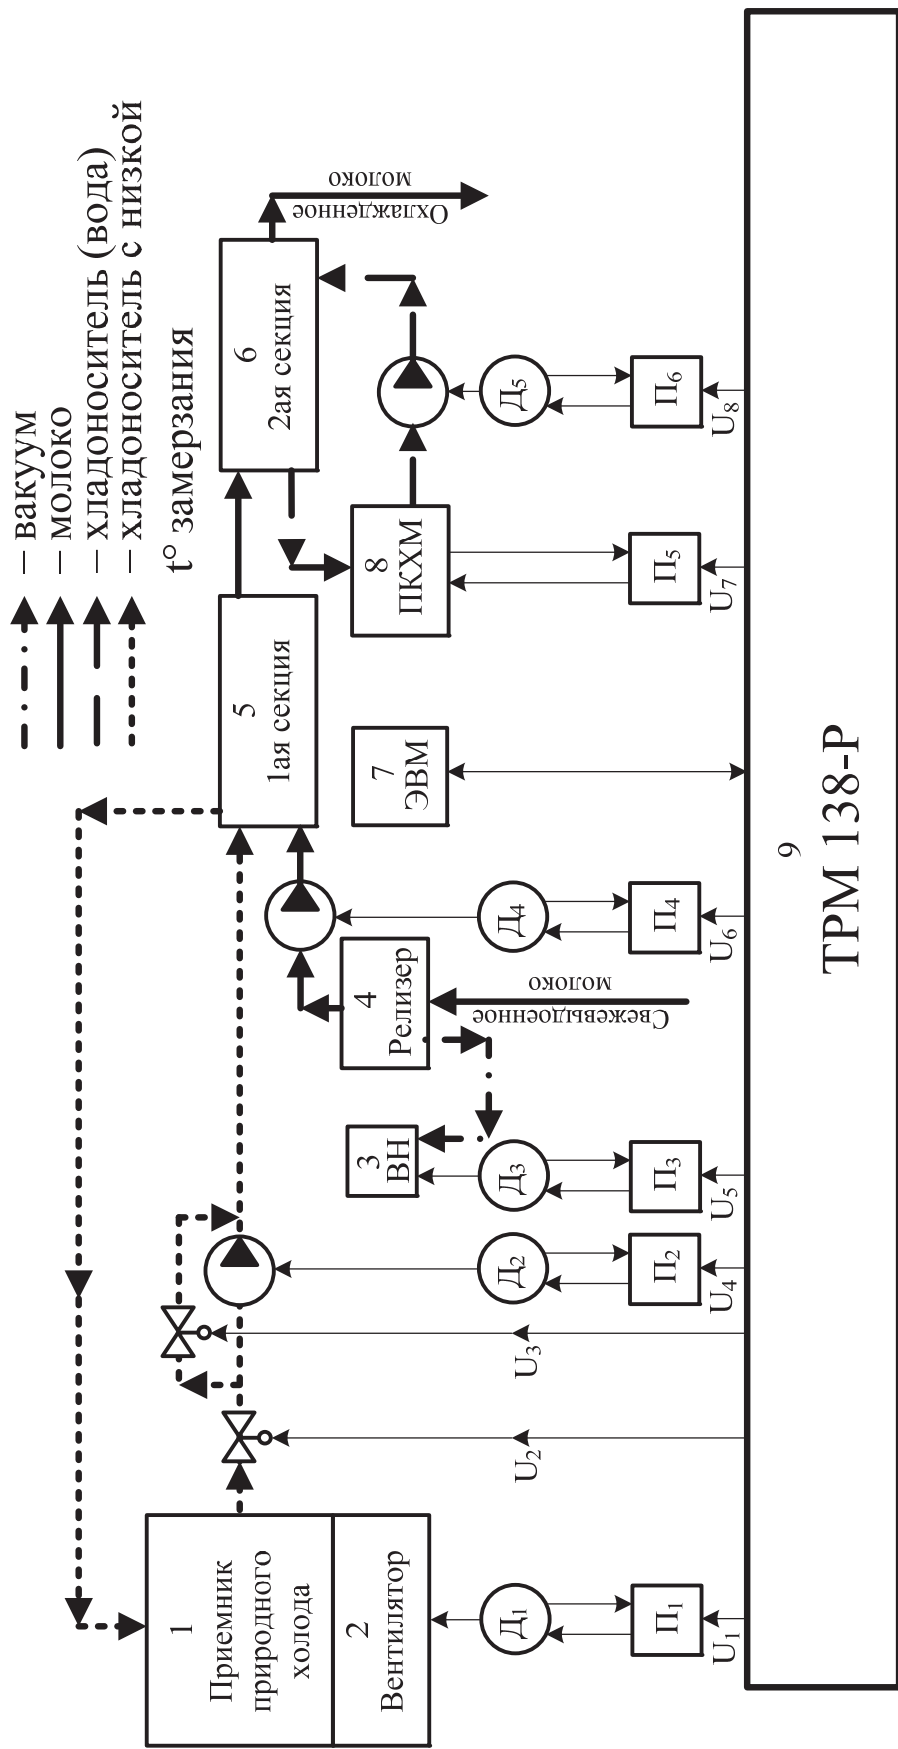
– вакуум
– молоко
– хладоноситель (вода)
– хладоноситель с низкой t° замерзания

1
Приемник природного холода
2
Вентилятор
3
ВН
4
Релизер
5
1ая секция
6
2ая секция
7
ЭВМ
8
ПКХМ
9
ТРМ 138-Р

Свежевыдоенное молоко
Охлажденное молоко

$Д_1$ $Д_2$ $Д_3$ $Д_4$ $Д_5$
$П_1$ $П_2$ $П_3$ $П_4$ $П_5$ $П_6$
$U_1$ $U_2$ $U_3$ $U_4$ $U_5$ $U_6$ $U_7$ $U_8$